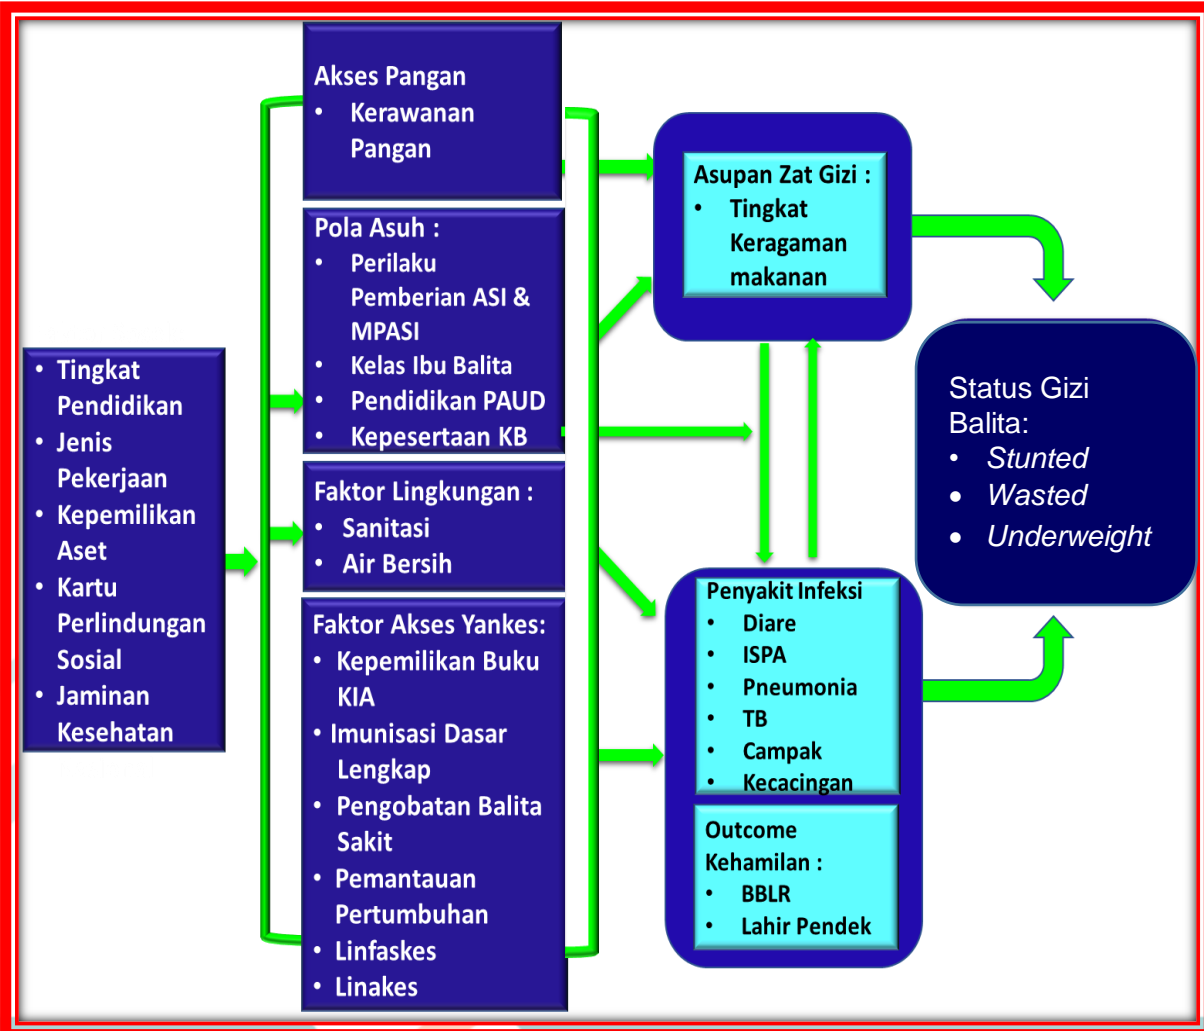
- Tingkat Pendidikan
- Jenis Pekerjaan
- Kepemilikan Aset
- Kartu Perlindungan Sosial
- Jaminan Kesehatan

Akses Pangan
- Kerawanan Pangan

Pola Asuh :
- Perilaku Pemberian ASI & MPASI
- Kelas Ibu Balita
- Pendidikan PAUD
- Kepesertaan KB

Faktor Lingkungan :
- Sanitasi
- Air Bersih

Faktor Akses Yankes:
- Kepemilikan Buku KIA
- Imunisasi Dasar Lengkap
- Pengobatan Balita Sakit
- Pemantauan Pertumbuhan
- Linfaskes
- Linakes

Asupan Zat Gizi :
- Tingkat Keragaman makanan

Penyakit Infeksi
- Diare
- ISPA
- Pneumonia
- TB
- Campak
- Kecacingan

Outcome Kehamilan :
- BBLR
- Lahir Pendek

Status Gizi Balita:
- *Stunted*
- *Wasted*
- *Underweight*